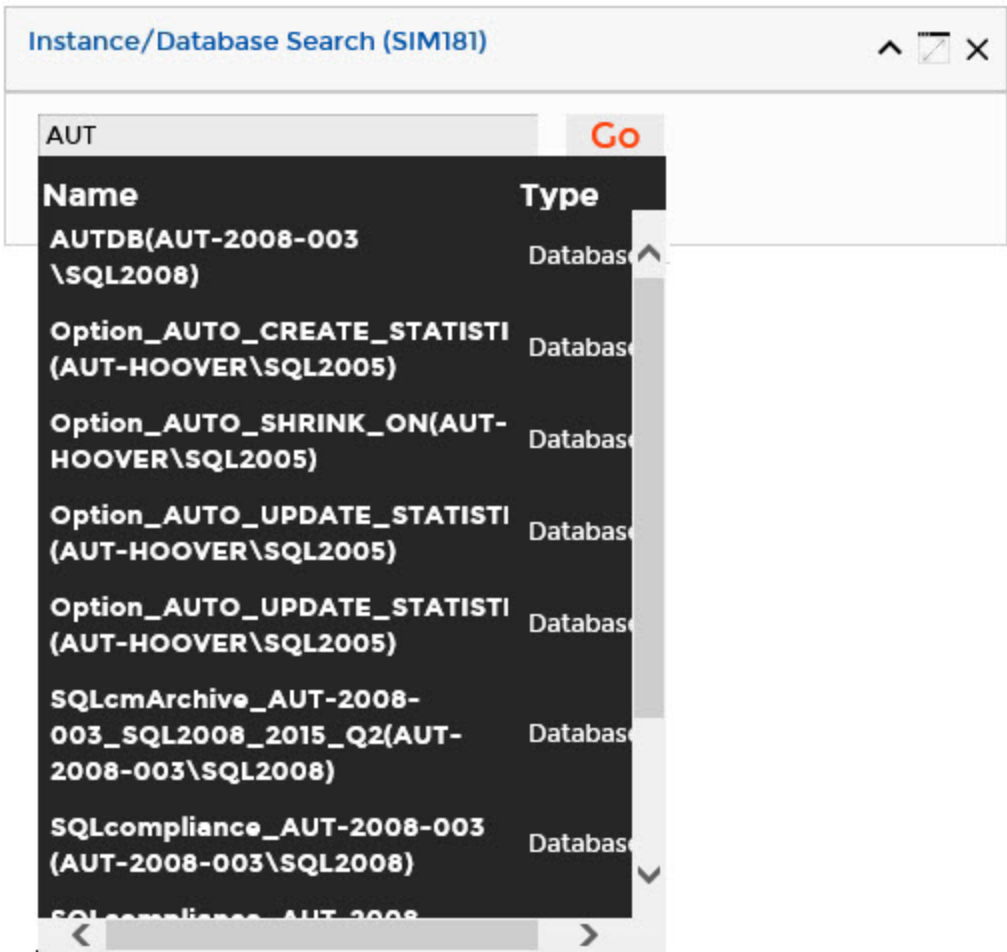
Instance/Database Search (SIM181)

AUT

Go

| Name | Type |
|---|---|
| AUTDB(AUT-2008-003 \SQL2008) | Databas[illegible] |
| Option_AUTO_CREATE_STATISTI (AUT-HOOVER\SQL2005) | Databas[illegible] |
| Option_AUTO_SHRINK_ON(AUT-HOOVER\SQL2005) | Databas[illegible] |
| Option_AUTO_UPDATE_STATISTI (AUT-HOOVER\SQL2005) | Databas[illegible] |
| Option_AUTO_UPDATE_STATISTI (AUT-HOOVER\SQL2005) | Databas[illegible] |
| SQLcmArchive_AUT-2008-003_SQL2008_2015_Q2(AUT-2008-003\SQL2008) | Databas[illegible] |
| SQLcompliance_AUT-2008-003 (AUT-2008-003\SQL2008) | Databas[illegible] |
| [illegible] | |